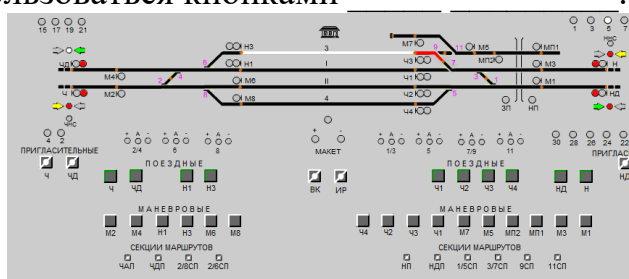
льзоваться кнопками ______ ______.

15 17 19 21
1 3 5 7
ЧД
Н3
3
М7
11 М6
МП1
Н
Н1
I
Ч3
9
МП2
М3
М4
2
4
6
II
М6
Ч1
3
М1
Ч
М2
8
М8
4
Ч2
1
НД
Ч4
3П
НП
4 2
2/4 6 8
МАКЕТ
1/3 5 7/9 11
30 28 26 24 22
ПРИГЛАСИТЕЛЬНЫЕ
ПРИГЛАС
Ч ЧД
ПОЕЗДНЫЕ
ПОЕЗДНЫЕ
Ч ЧД Н1 Н3
ВК ИР
Ч1 Ч2 Ч3 Ч4
НД Н
МАНЕВРОВЫЕ
МАНЕВРОВЫЕ
М2 М4 Н1 Н3 М6 М8
Ч4 Ч2 Ч3 Ч1 М7 М5 МП2 МП1 М3 М1
СЕКЦИИ МАРШРУТОВ
СЕКЦИИ МАРШРУТОВ
ЧАП ЧДП 2/8СП 2/6СП
НП НДП 1/5СП 3/7СП 9СП 11СП